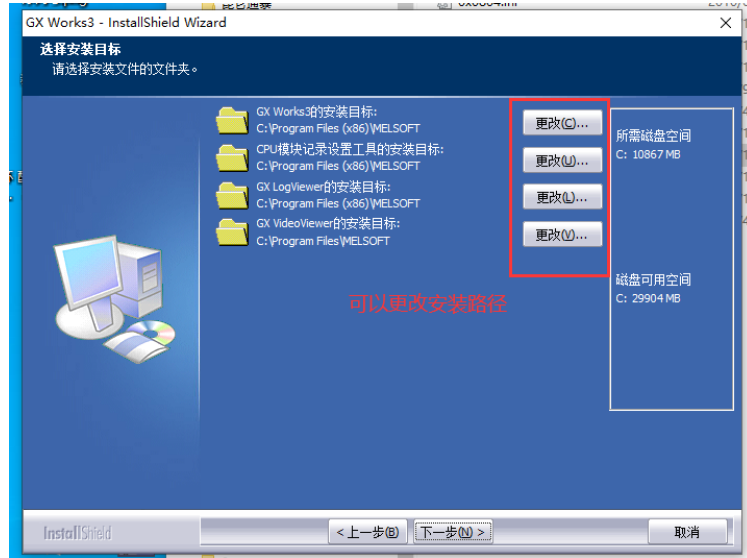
GX Works3 - InstallShield Wizard

选择安装目标
请选择安装文件的文件夹。

GX Works3的安装目标:
C:\Program Files (x86)\MELSOFT
更改(C)...

CPU模块记录设置工具的安装目标:
C:\Program Files (x86)\MELSOFT
更改(U)...

GX LogViewer的安装目标:
C:\Program Files (x86)\MELSOFT
更改(L)...

GX VideoViewer的安装目标:
C:\Program Files\MELSOFT
更改(V)...

所需磁盘空间
C: 10867 MB

磁盘可用空间
C: 29904 MB

可以更改安装路径

InstallShield

< 上一步(B)
下一步(N) >
取消